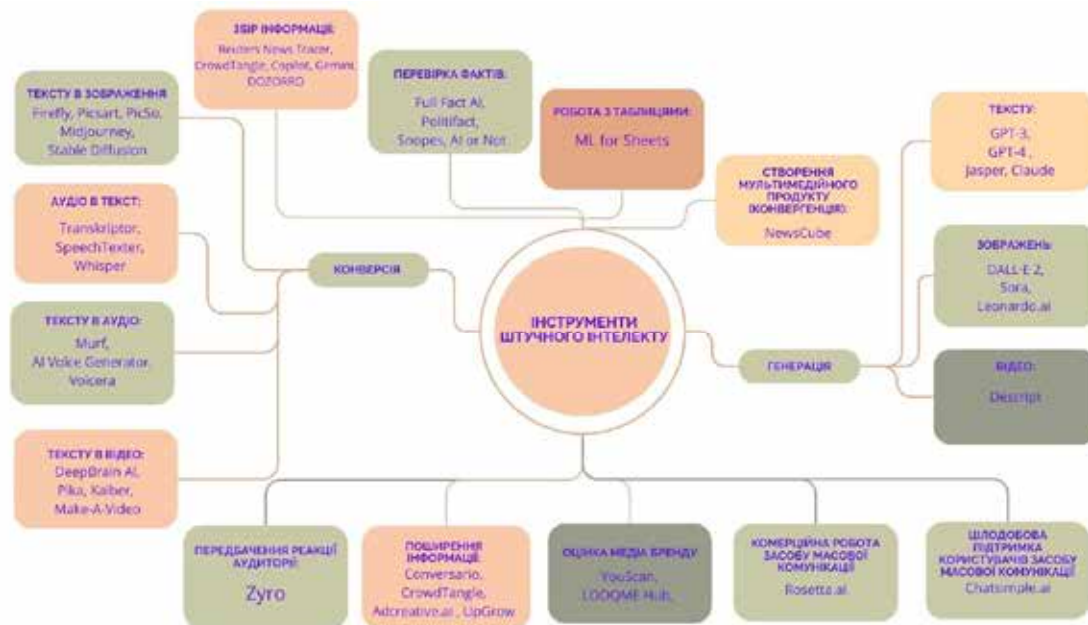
ЗБІР ІНФОРМАЦІЇ:
Reuters News Tracer, CrowdTangle, Copilot, Gemini, DOZORRO

ТЕКСТУ В ЗОБРАЖЕННЯ
Firefly, Picsart, PicSo, Midjourney, Stable Diffusion

ПЕРЕВІРКА ФАКТІВ:
Full Fact AI, Politifact, Snopes, AI or Not

РОБОТА З ТАБЛИЦЯМИ:
ML for Sheets

ТЕКСТУ:
GPT-3, GPT-4, Jasper, Claude

АУДІО В ТЕКСТ:
Transkriptor, SpeechTexter, Whisper

СТВОРЕННЯ МУЛЬТИМЕДІЙНОГО ПРОДУКТУ (КОНВЕРГЕНЦІЯ):
NewsCube

КОНВЕРСІЯ

ЗОБРАЖЕНЬ:
DALL-E 2, Sora, Leonardo.ai

ТЕКСТУ В АУДІО:
Murf, AI Voice Generator, Voicera

ІНСТРУМЕНТИ ШТУЧНОГО ІНТЕЛЕКТУ

ГЕНЕРАЦІЯ

ВІДЕО:
Descript

ТЕКСТУ В ВІДЕО:
DeepBrain AI, Pika, Kaiber, Make-A-Video

ПЕРЕДБАЧЕННЯ РЕАКЦІЇ АУДИТОРІЇ:
Zyro

ПОШИРЕННЯ ІНФОРМАЦІЇ:
Conversario, CrowdTangle, Adcreative.ai, UpGrow

ОЦІНКА МЕДІА БРЕНДУ
YouScan, LOOQME Hub,

КОМЕРЦІЙНА РОБОТА ЗАСОБУ МАСОВОЇ КОМУНІКАЦІЇ
Rosetta.ai

ЩОДОБОВА ПІДТРИМКА КОРИСТУВАЧІВ ЗАСОБУ МАСОВОЇ КОМУНІКАЦІЇ
Chatsimple.ai